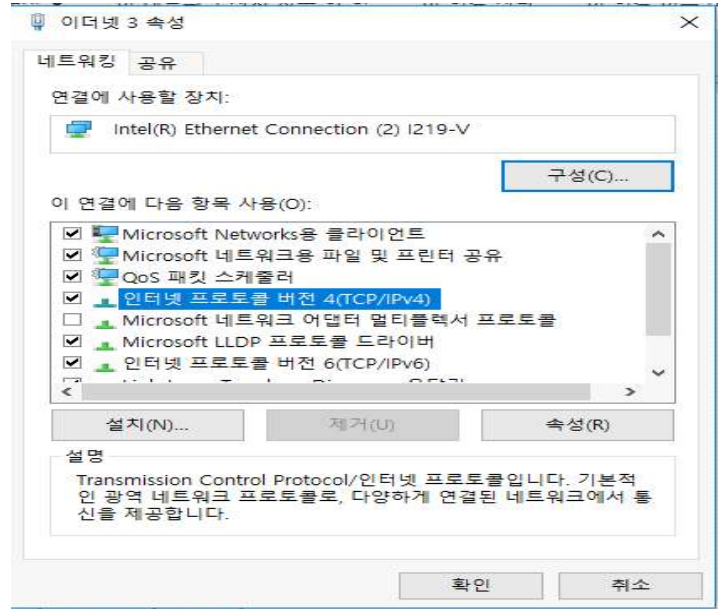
이더넷 3 속성

네트워킹 공유

연결에 사용할 장치:

Intel(R) Ethernet Connection (2) I219-V

구성(C)...

이 연결에 다음 항목 사용(O):

Microsoft Networks용 클라이언트
Microsoft 네트워크용 파일 및 프린터 공유
QoS 패킷 스케줄러
인터넷 프로토콜 버전 4(TCP/IPv4)
Microsoft 네트워크 어댑터 멀티플렉서 프로토콜
Microsoft LLDP 프로토콜 드라이버
인터넷 프로토콜 버전 6(TCP/IPv6)
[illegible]

설치(N)... 제거(U) 속성(R)

설명
Transmission Control Protocol/인터넷 프로토콜입니다. 기본적인 광역 네트워크 프로토콜로, 다양하게 연결된 네트워크에서 통신을 제공합니다.

확인 취소